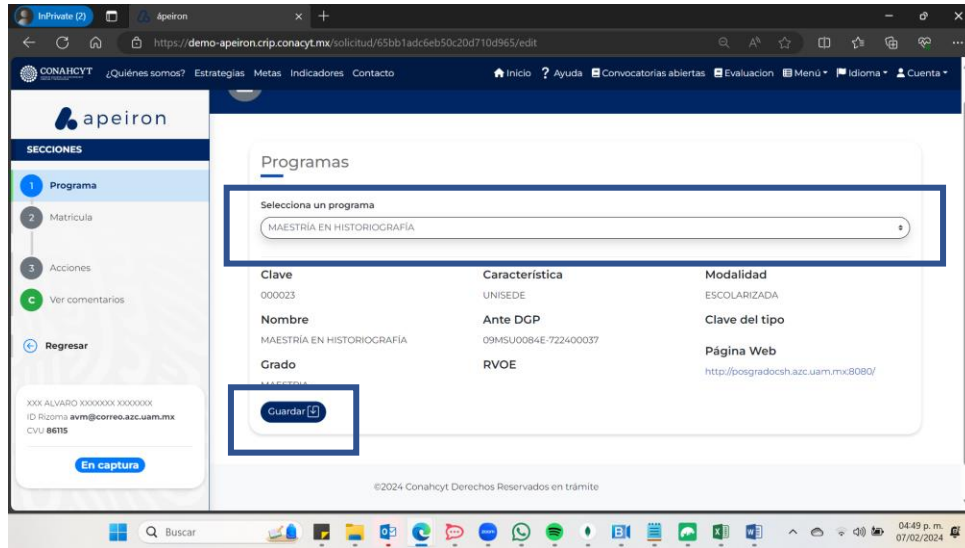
InPrivate (2) Apeiron

https://demo-apeiron.crip.conacyt.mx/solicitud/65bb1adc6eb50c20d710d965/edit

CONAHCYT ¿Quiénes somos? Estrategias Metas Indicadores Contacto

Inicio ? Ayuda Convocatorias abiertas Evaluacion Menú Idioma Cuenta

apeiron

SECCIONES

1 Programa
2 Matrícula
3 Acciones
C Ver comentarios

Regresar

XXX ALVARO XXXXXXX XXXXXXX
ID Rizoma avm@correo.azc.uam.mx
CVU 86115

En captura

Programas

Selecciona un programa

MAESTRÍA EN HISTORIOGRAFÍA

| Clave | Característica | Modalidad |
|---|---|---|
| 000023 | UNISEDE | ESCOLARIZADA |
| Nombre | Ante DGP | Clave del tipo |
| MAESTRÍA EN HISTORIOGRAFÍA | 09MSU0084E-722400037 | |
| | | Página Web |
| Grado | RVOE | http://posgradocsh.azc.uam.mx:8080/ |
| MAESTRÍA | | |

Guardar

©2024 Conahcyt Derechos Reservados en trámite

Buscar

04:49 p. m.
07/02/2024